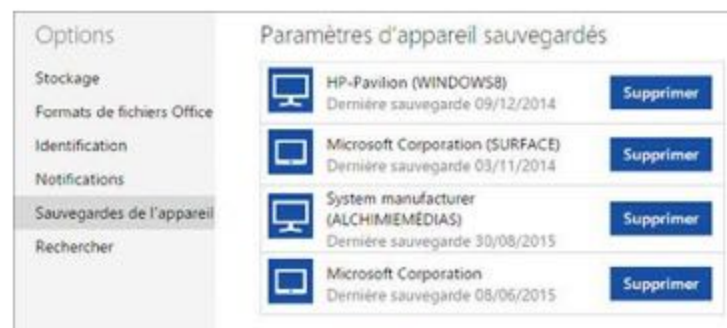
Options

Stockage

Formats de fichiers Office

Identification

Notifications

Sauvegardes de l'appareil

Rechercher

Paramètres d'appareil sauvegardés

HP-Pavilion (WINDOWS8)
Dernière sauvegarde 09/12/2014
Supprimer

Microsoft Corporation (SURFACE)
Dernière sauvegarde 03/11/2014
Supprimer

System manufacturer (ALCHIMIEMEDIAS)
Dernière sauvegarde 30/08/2015
Supprimer

Microsoft Corporation
Dernière sauvegarde 08/06/2015
Supprimer